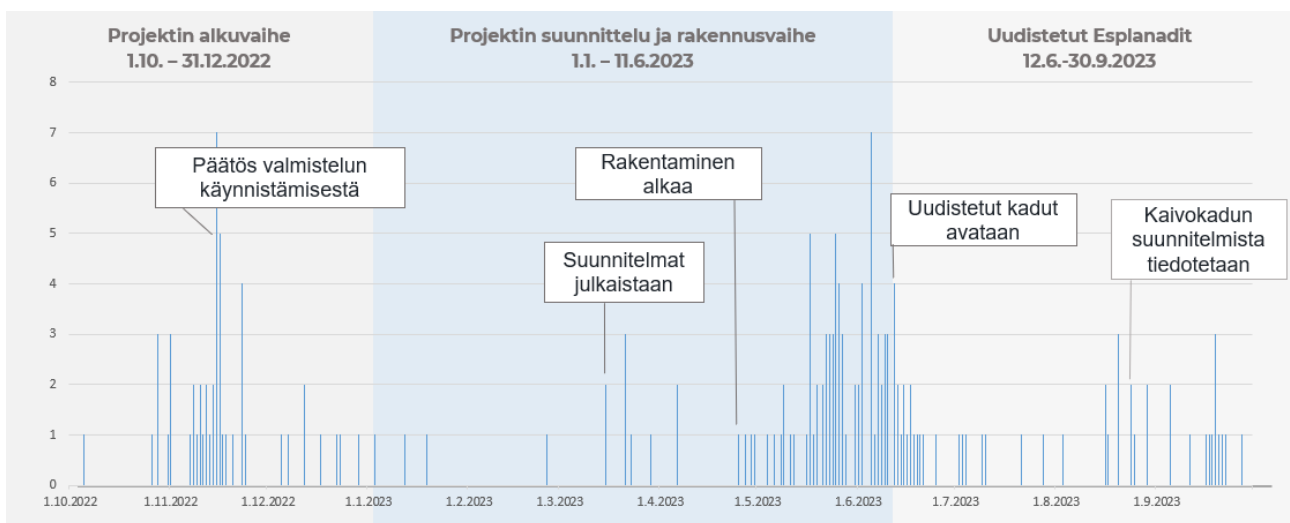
Projektin alkuvaihe
1.10. – 31.12.2022

Projektin suunnittelu ja rakennusvaihe
1.1. – 11.6.2023

Uudistetut Esplanadit
12.6.-30.9.2023

8
7
6
5
4
3
2
1
0

Päätös valmistelun käynnistämisestä

Rakentaminen alkaa

Suunnitelmat julkaistaan

Uudistetut kadut avataan

Kaivokadun suunnitelmista tiedotetaan

1.10.2022
1.11.2022
1.12.2022
1.1.2023
1.2.2023
1.3.2023
1.4.2023
1.5.2023
1.6.2023
1.7.2023
1.8.2023
1.9.2023